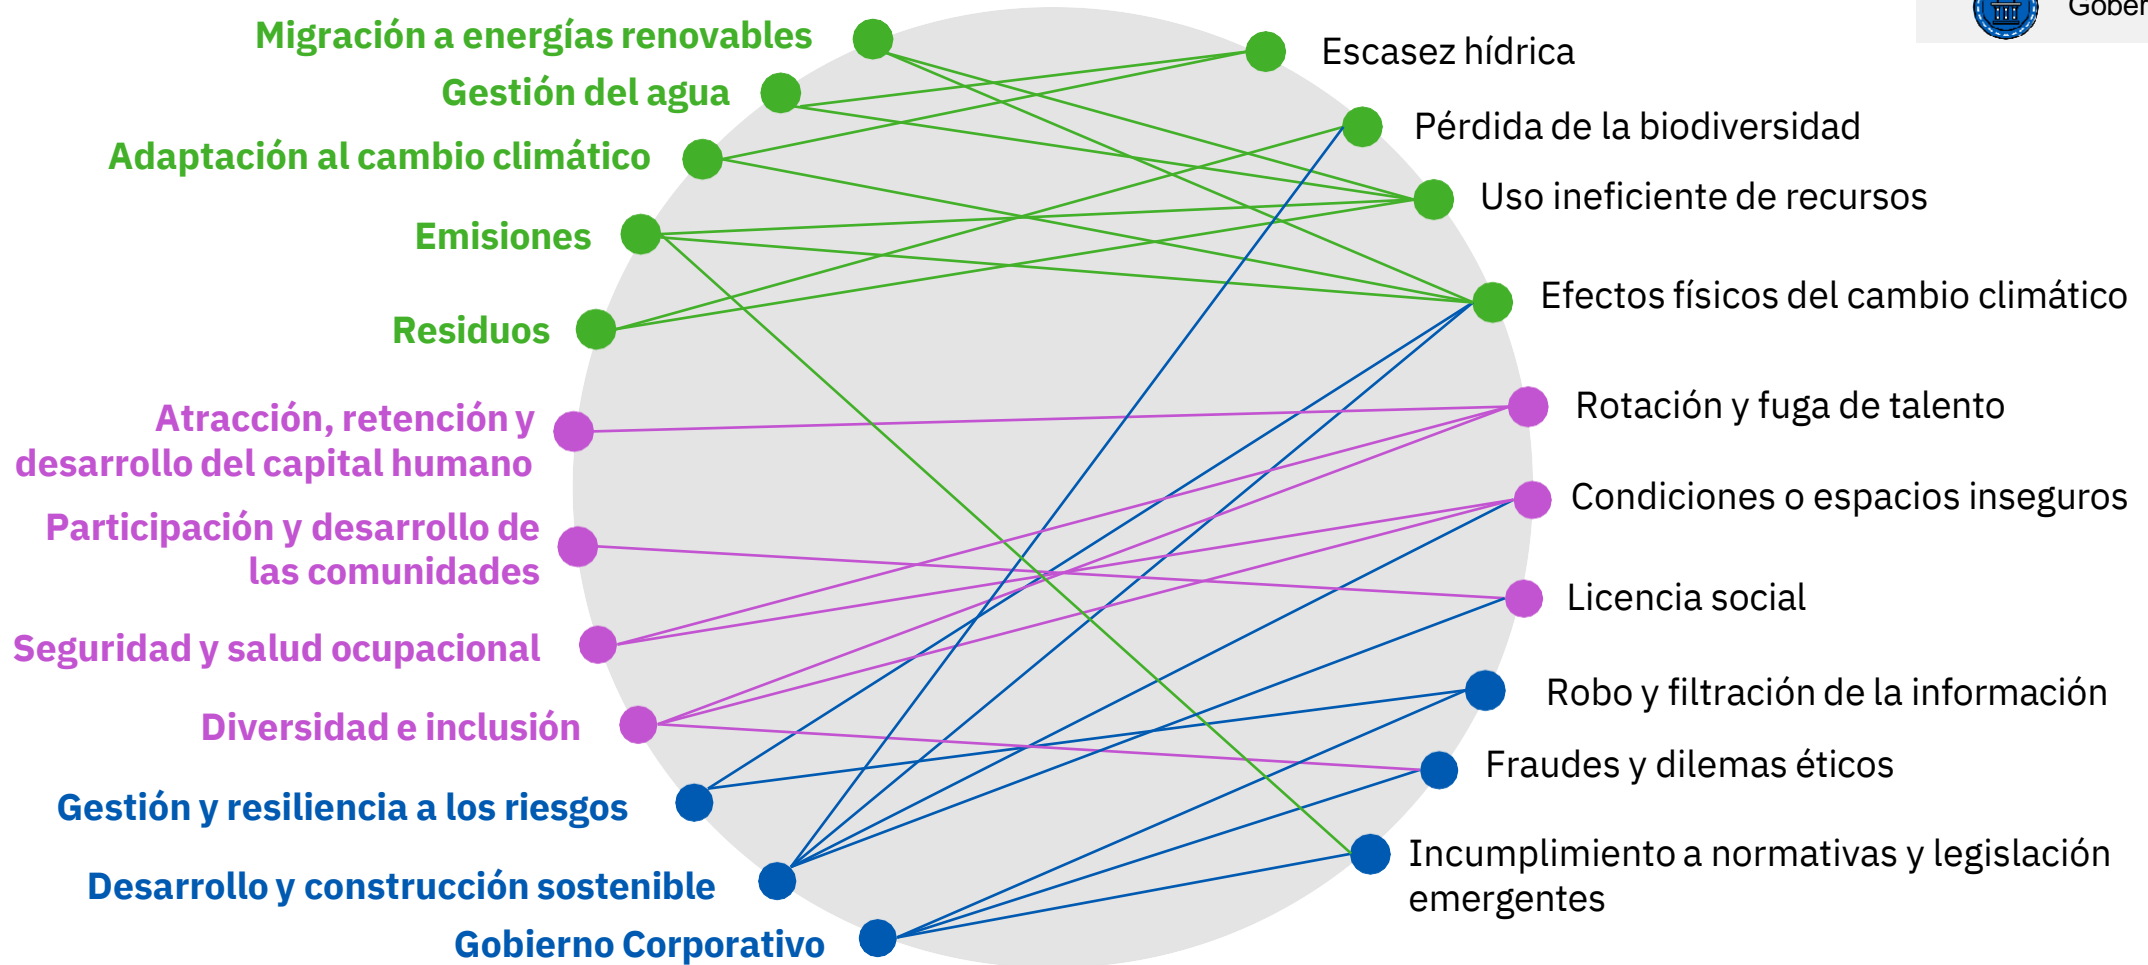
Migración a energías renovables
Gestión del agua
Adaptación al cambio climático
Emisiones
Residuos
Atracción, retención y desarrollo del capital humano
Participación y desarrollo de las comunidades
Seguridad y salud ocupacional
Diversidad e inclusión
Gestión y resiliencia a los riesgos
Desarrollo y construcción sostenible
Gobierno Corporativo

Gober

Escasez hídrica
Pérdida de la biodiversidad
Uso ineficiente de recursos
Efectos físicos del cambio climático
Rotación y fuga de talento
Condiciones o espacios inseguros
Licencia social
Robo y filtración de la información
Fraudes y dilemas éticos
Incumplimiento a normativas y legislación emergentes